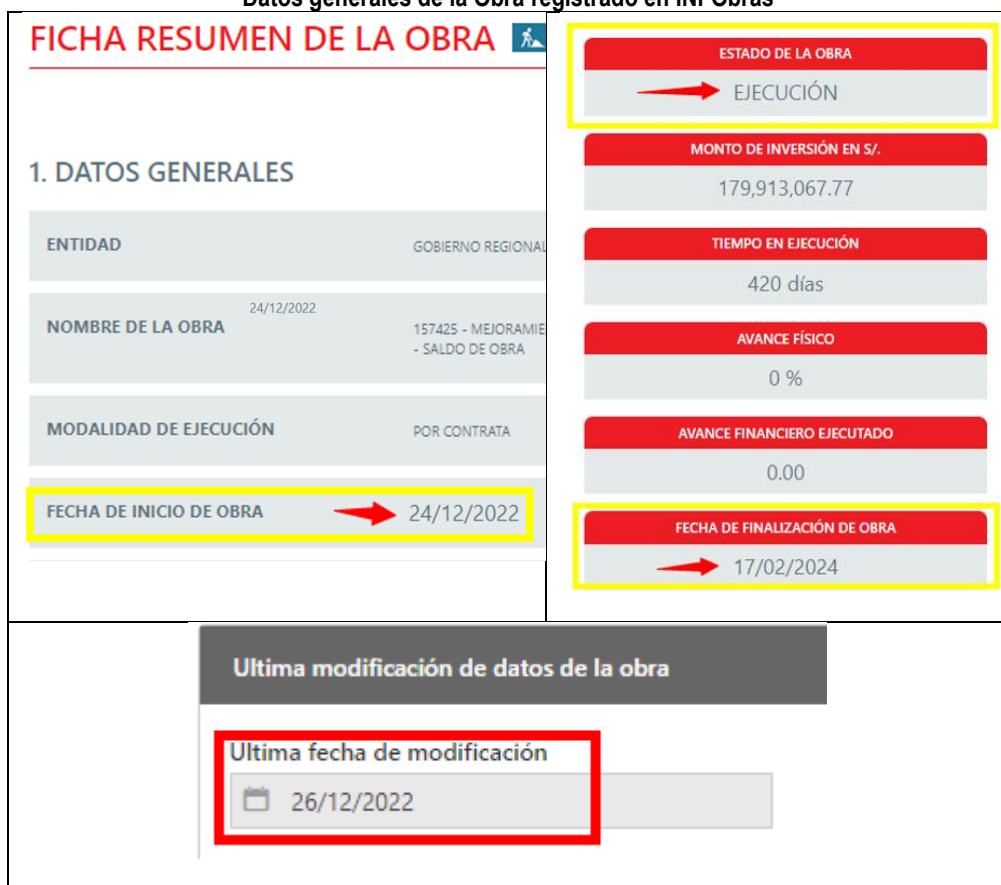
Datos generales de la Obra registrado en INFObras

FICHA RESUMEN DE LA OBRA

1. DATOS GENERALES

| ENTIDAD | GOBIERNO REGIONAL |
|---|---|
| NOMBRE DE LA OBRA | 24/12/2022 157425 - MEJORAMIE - SALDO DE OBRA |
| MODALIDAD DE EJECUCIÓN | POR CONTRATA |
| FECHA DE INICIO DE OBRA | 24/12/2022 |

ESTADO DE LA OBRA
EJECUCIÓN

MONTO DE INVERSIÓN EN S/.
179,913,067.77

TIEMPO EN EJECUCIÓN
420 días

AVANCE FÍSICO
0 %

AVANCE FINANCIERO EJECUTADO
0.00

FECHA DE FINALIZACIÓN DE OBRA
17/02/2024

Ultima modificación de datos de la obra

Ultima fecha de modificación
26/12/2022